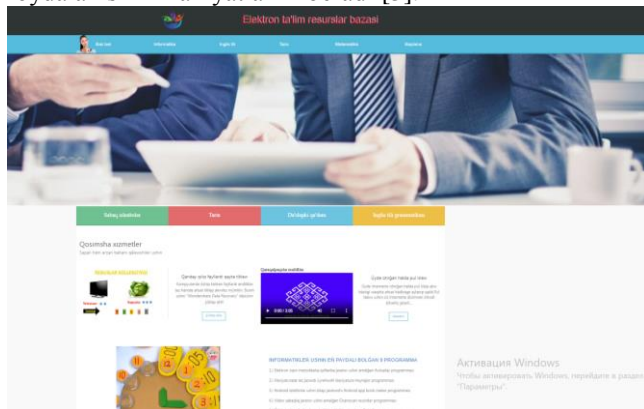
Elektron ta'lim resurslar bazasi

Qo'shimcha xizmatlar

RESURSLAR KOLLEKSIYASI

Qiziqarli savollar

INFORMATIKLER UCHUN ENG FOYDALI BO'LGAN 5 PROGRAMMA

Активация Windows
Чтобы активировать Windows, перейдите в раздел "Параметры".